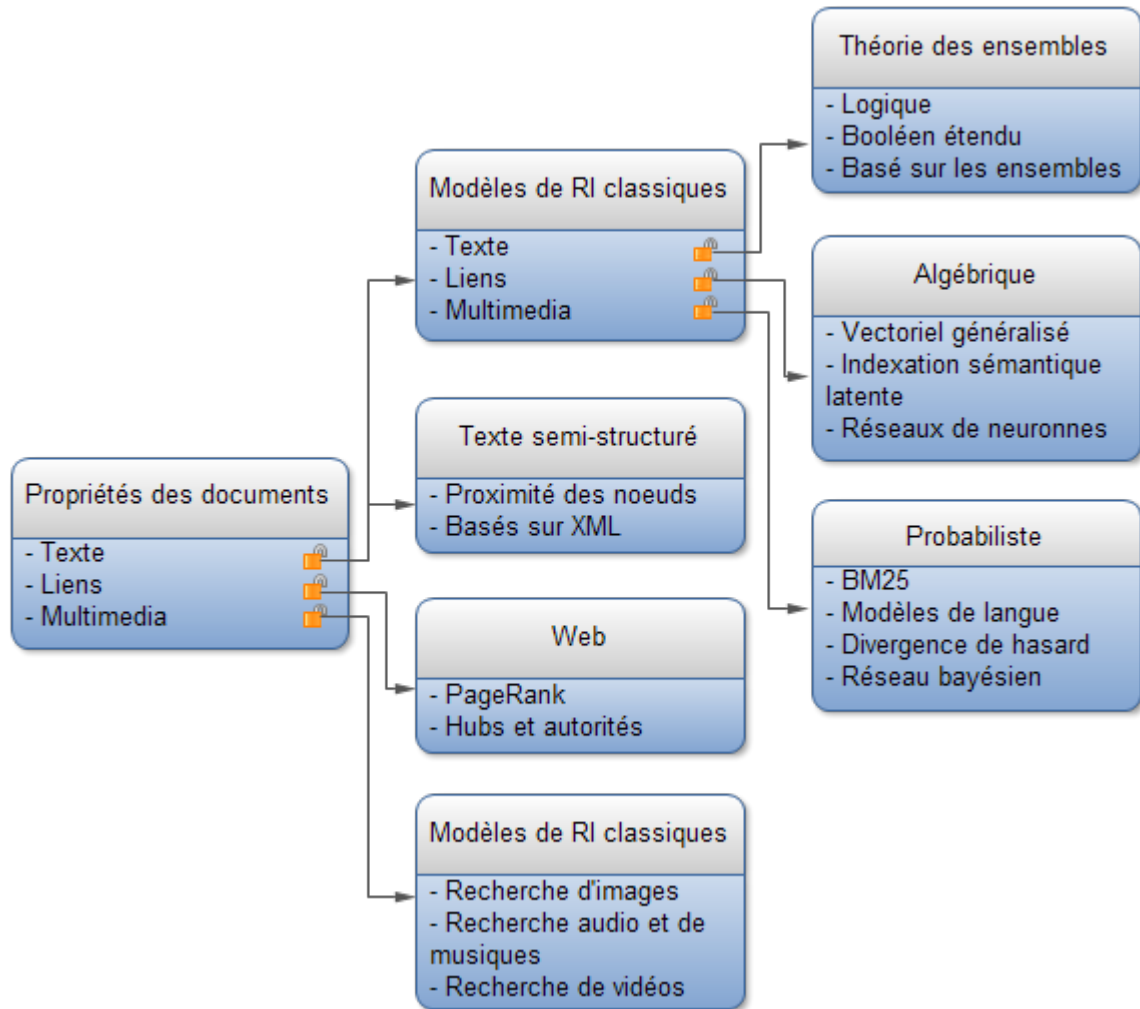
Propriétés des documents
- Texte
- Liens
- Multimedia

Modèles de RI classiques
- Texte
- Liens
- Multimedia

Texte semi-structuré
- Proximité des noeuds
- Basés sur XML

Web
- PageRank
- Hubs et autorités

Modèles de RI classiques
- Recherche d'images
- Recherche audio et de musiques
- Recherche de vidéos

Théorie des ensembles
- Logique
- Booléen étendu
- Basé sur les ensembles

Algébrique
- Vectoriel généralisé
- Indexation sémantique latente
- Réseaux de neuronnes

Probabiliste
- BM25
- Modèles de langue
- Divergence de hasard
- Réseau bayésien